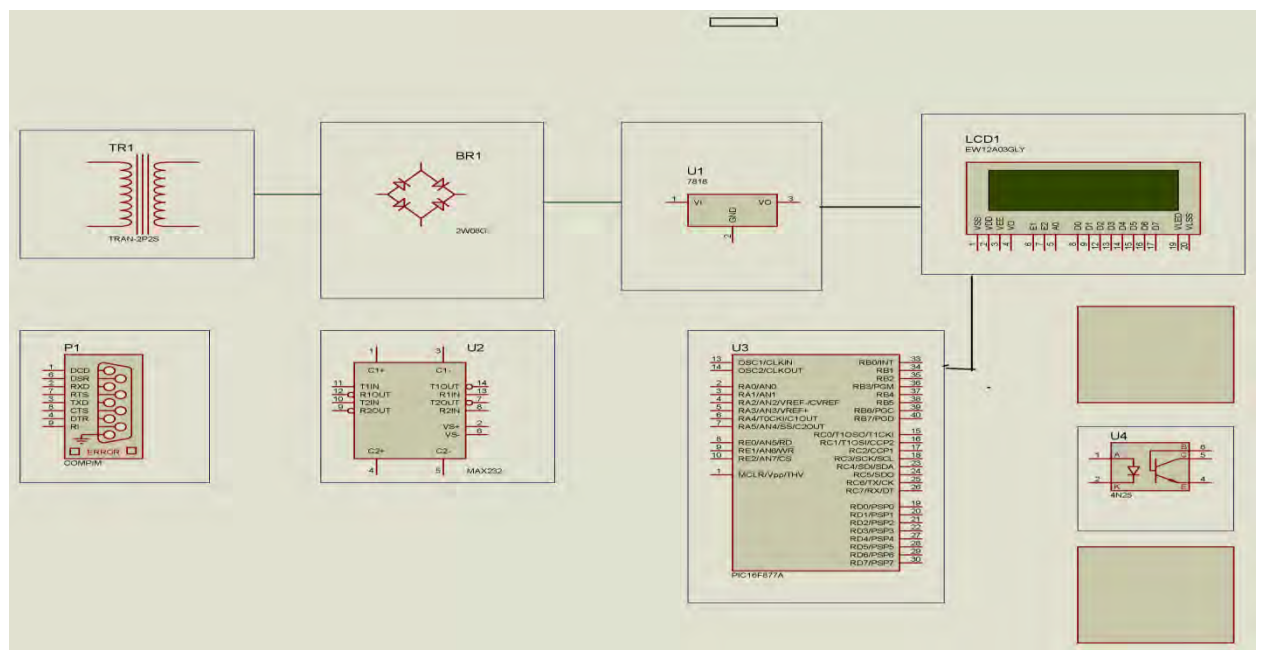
TR1
TRAN-2P2S

BR1
2W06G

U1
7818
1 VI VO 3
GND
2

LCD1
EW12A03GLY
VSS VDD VEE VO E1 E2 A0 D0 D1 D2 D3 D4 D5 D6 D7 VLED VLSS
1 2 3 4 6 7 5 8 9 10 11 12 13 14 15 16 17 19 20

P1
1 DCD
6 DSR
2 RXD
7 RTS
3 TXD
8 CTS
4 DTR
9 RI
ERROR
COMP/M

U2
1 C1+
3 C1-
11 T1IN
12 R1OUT
10 T2IN
9 R2OUT
T1OUT 14
R1IN 13
T2OUT 7
R2IN 8
VS+ 2
VS- 6
C2+
4
C2-
5
MAX232

U3
13 OSC1/CLKIN
14 OSC2/CLKOUT
2 RA0/AN0
3 RA1/AN1
4 RA2/AN2/VREF-/CVREF
5 RA3/AN3/VREF+
6 RA4/T0CKI/C1OUT
7 RA5/AN4/SS/C2OUT
8 RE0/AN5/RD
9 RE1/AN6/WR
10 RE2/AN7/CS
1 MCLR/Vpp/THV
RB0/INT 33
RB1 34
RB2 35
RB3/PGM 36
RB4 37
RB5 38
RB6/PGC 39
RB7/PGD 40
RC0/T1OSO/T1CKI 15
RC1/T1OSI/CCP2 16
RC2/CCP1 17
RC3/SCK/SCL 18
RC4/SDI/SDA 23
RC5/SDO 24
RC6/TX/CK 25
RC7/RX/DT 26
RD0/PSP0 19
RD1/PSP1 20
RD2/PSP2 21
RD3/PSP3 22
RD4/PSP4 27
RD5/PSP5 28
RD6/PSP6 29
RD7/PSP7 30
PIC16F877A

U4
1 A
2 K
B 6
C 5
E 4
4N25